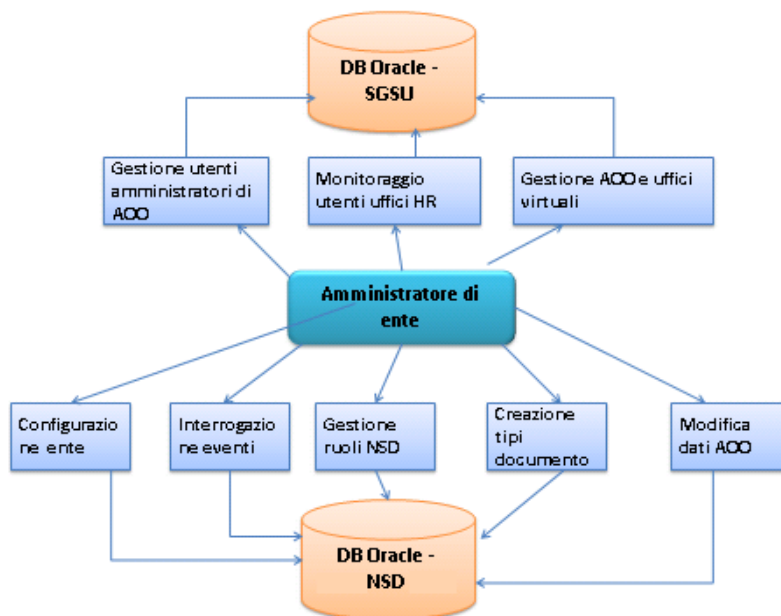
DB Oracle - SGSU

Gestione utenti amministratori di AOO

Monitoraggio utenti uffici HR

Gestione AOO e uffici virtuali

Amministratore di ente

Configurazione ente

Interrogazione eventi

Gestione ruoli NSD

Creazione tipi documento

Modifica dati AOO

DB Oracle - NSD